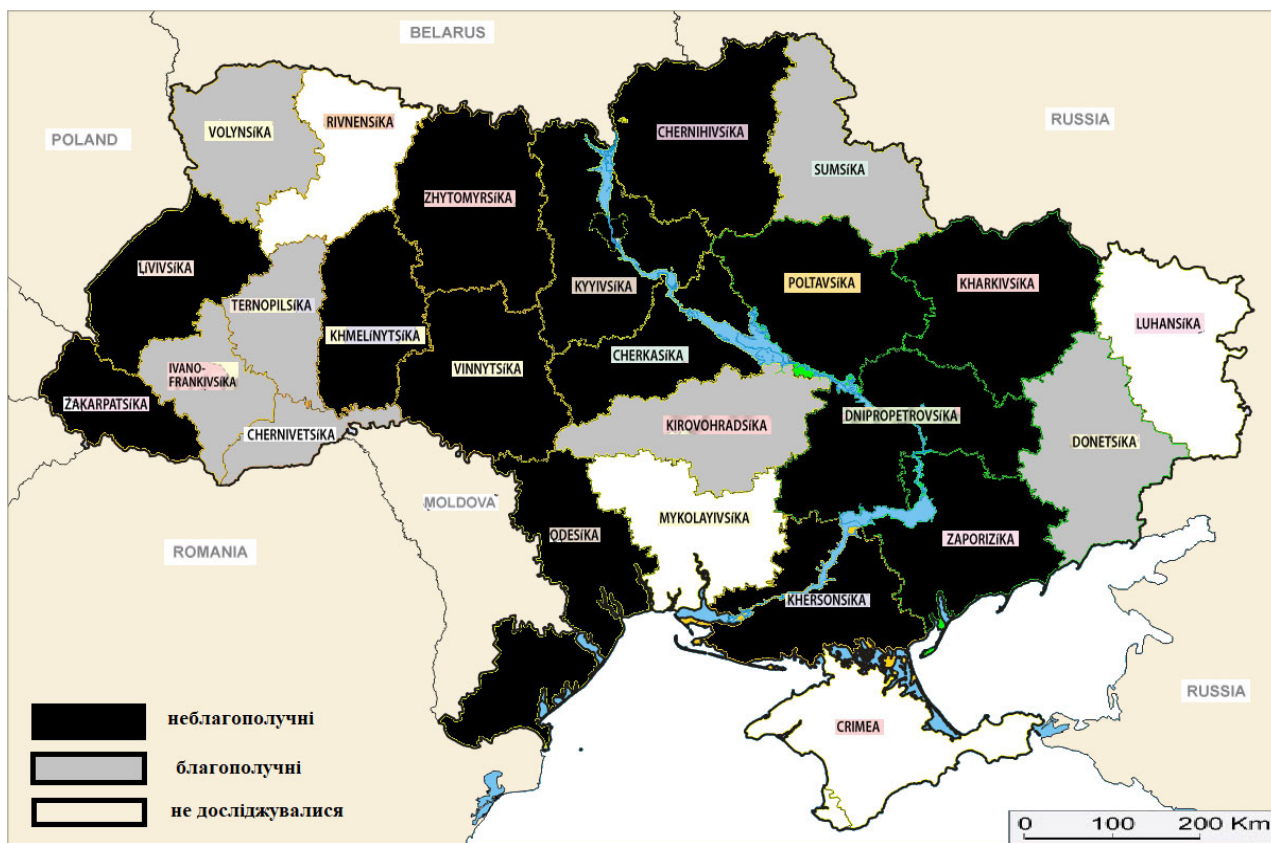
BELARUS
POLAND
RUSSIA
VOLYNSIKA
RIVNENSIKA
CHERNIHIVSIKA
SUMSIKA
ZHYTOMYRSIKA
LIVIVSIKA
KYYIVSIKA
POLTAVSIKA
KHARKIVSIKA
TERNOPILSIKA
KHMELINYTSIKA
LUHANSIKA
CHERKASIKA
IVANO-FRANKIVSIKA
VINNYTSIKA
ZAKARPATSIKA
KIROVOHRADSIKA
DNIPROPETROVSIKA
CHERNIVETSIKA
DONETSIKA
MOLDOVA
MYKOLAYIVSIKA
ROMANIA
ODESIKA
ZAPORIZIKA
KHERSONSIKA
RUSSIA
CRIMEA
неблагополучні
благополучні
не досліджувалися
0 100 200 Km